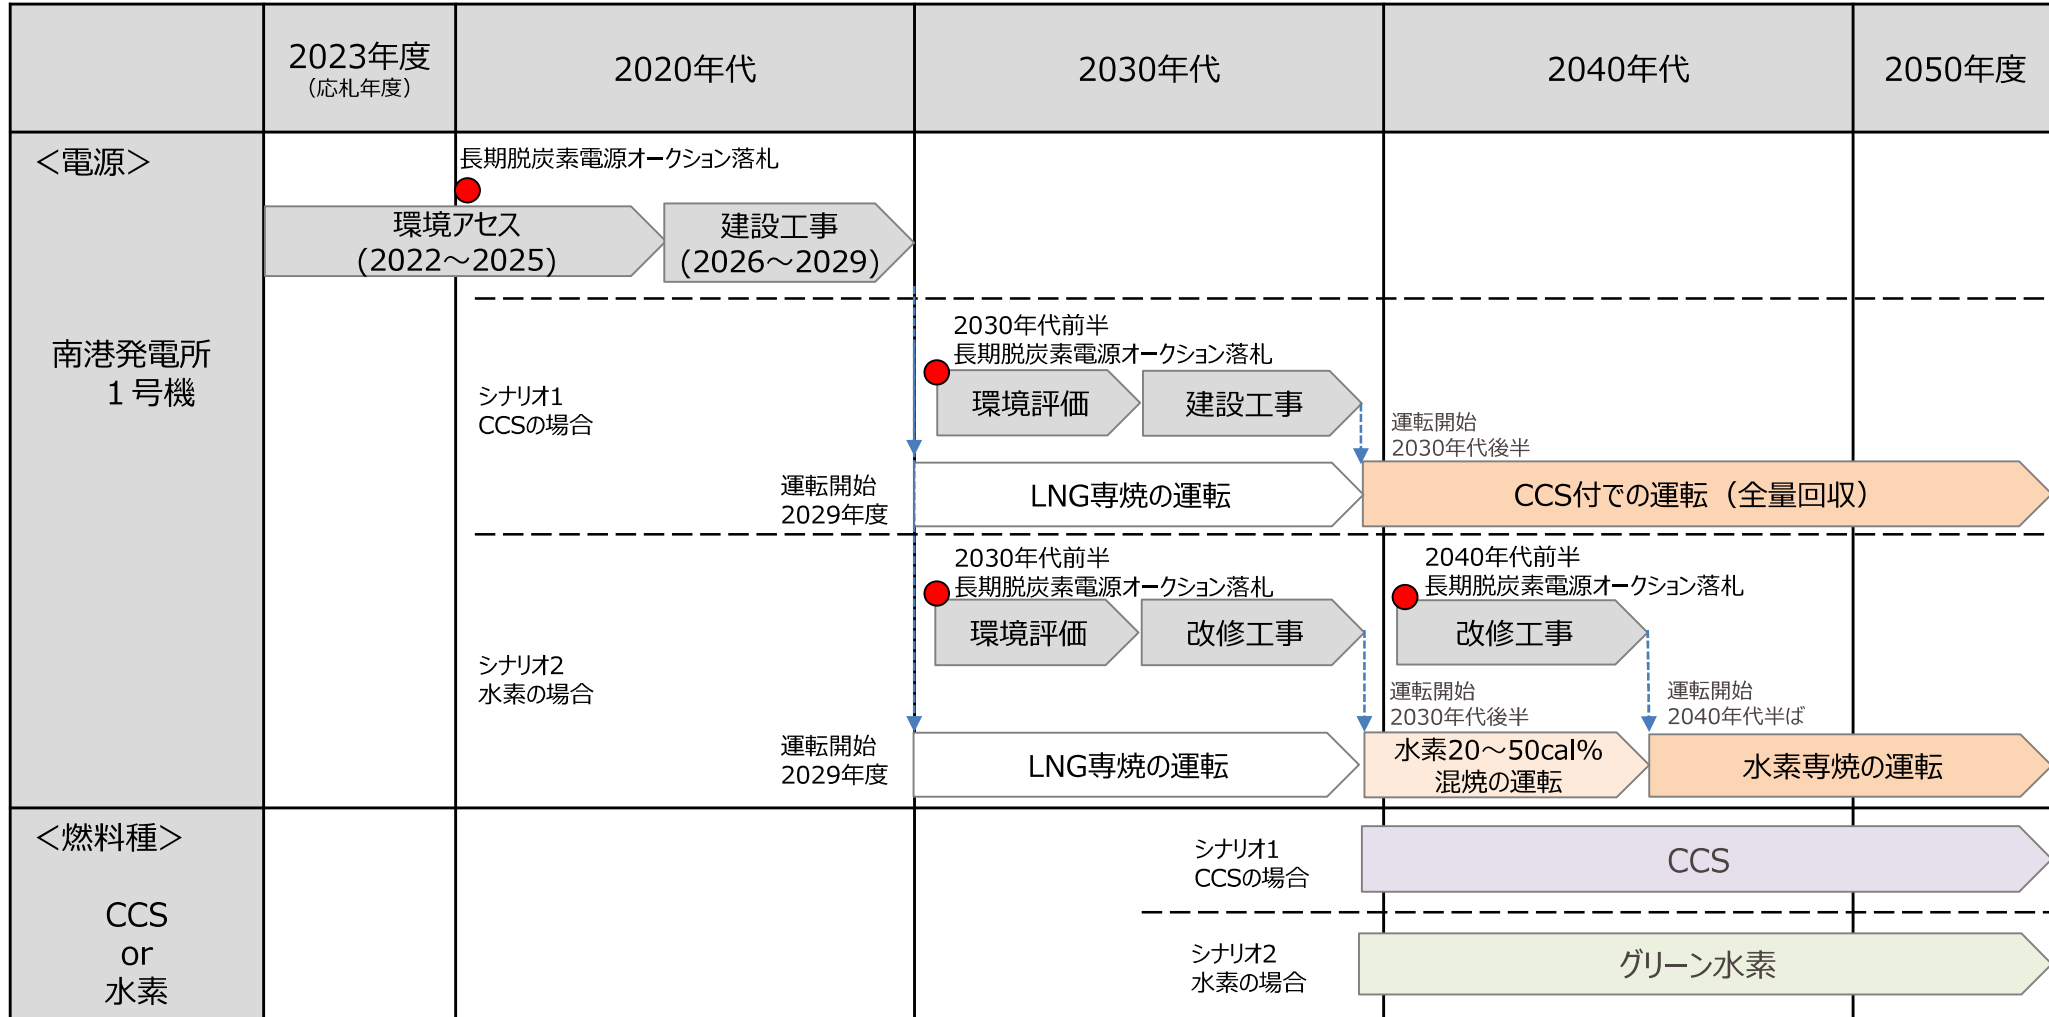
| | 2023年度（応札年度） | 2020年代 | 2030年代 | 2040年代 | 2050年度 |
|---|---|---|---|---|---|

＜電源＞

南港発電所 1号機

長期脱炭素電源オークション落札

環境アセス（2022～2025）

建設工事（2026～2029）

シナリオ1 CCSの場合

2030年代前半 長期脱炭素電源オークション落札

環境評価

建設工事

運転開始 2030年代後半

運転開始 2029年度

LNG専焼の運転

CCS付での運転（全量回収）

シナリオ2 水素の場合

2030年代前半 長期脱炭素電源オークション落札

環境評価

改修工事

2040年代前半 長期脱炭素電源オークション落札

改修工事

運転開始 2030年代後半

運転開始 2040年代半ば

運転開始 2029年度

LNG専焼の運転

水素20～50cal% 混焼の運転

水素専焼の運転

＜燃料種＞

CCS or 水素

シナリオ1 CCSの場合

CCS

シナリオ2 水素の場合

グリーン水素